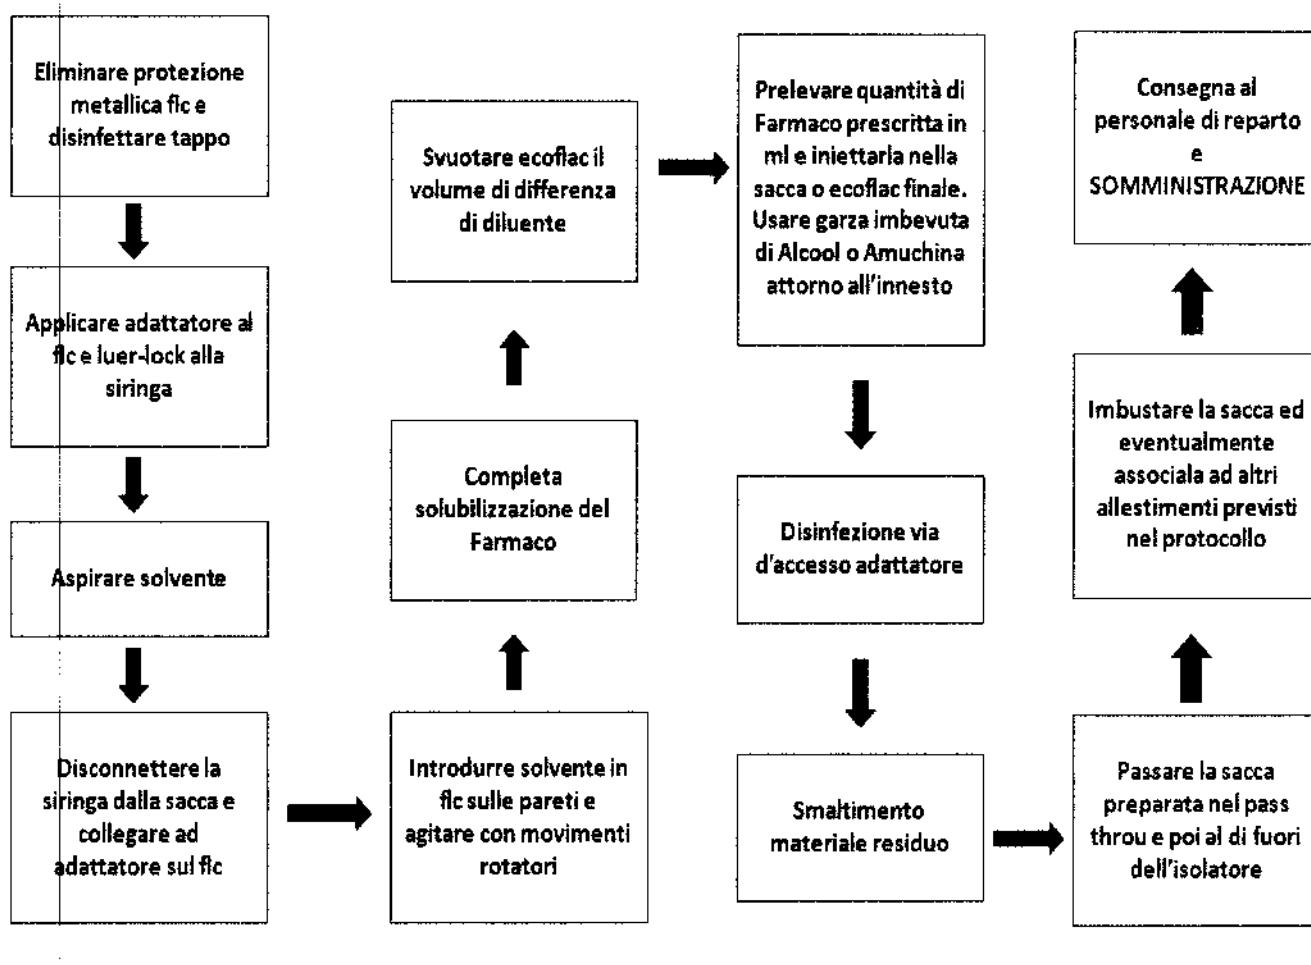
Eliminare protezione metallica flc e disinfettare tappo

Applicare adattatore al flc e luer-lock alla siringa

Aspirare solvente

Disconnettere la siringa dalla sacca e collegare ad adattatore sul flc

Introdurre solvente in flc sulle pareti e agitare con movimenti rotatori

Completa solubilizzazione del Farmaco

Svuotare ecoflac il volume di differenza di diluente

Prelevare quantità di Farmaco prescritta in ml e iniettarla nella sacca o ecoflac finale. Usare garza imbevuta di Alcool o Amuchina attorno all'innesto

Disinfezione via d'accesso adattatore

Smaltimento materiale residuo

Passare la sacca preparata nel pass throu e poi al di fuori dell'isolatore

Imbustare la sacca ed eventualmente associala ad altri allestimenti previsti nel protocollo

Consegna al personale di reparto e SOMMINISTRAZIONE